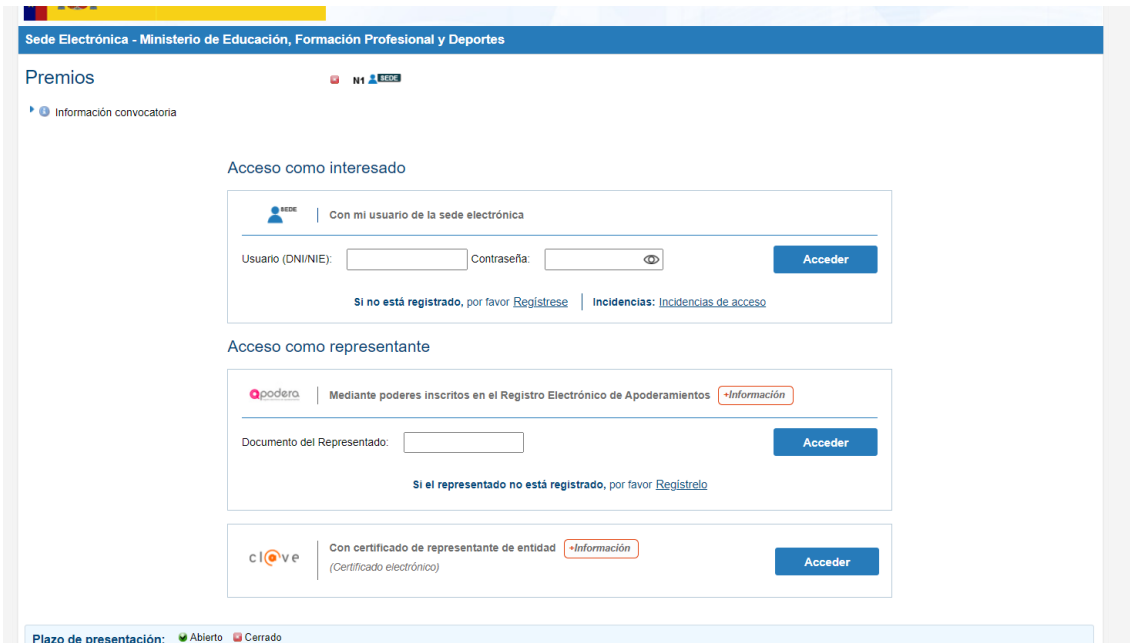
Sede Electrónica - Ministerio de Educación, Formación Profesional y Deportes

Premios

N1 SEDE

Información convocatoria

Acceso como interesado

SEDE

Con mi usuario de la sede electrónica

Usuario (DNI/NIE): Contraseña: Acceder

Si no está registrado, por favor Regístrese | Incidencias: Incidencias de acceso

Acceso como representante

apodera

Mediante poderes inscritos en el Registro Electrónico de Apoderamientos +Información

Documento del Representado: Acceder

Si el representado no está registrado, por favor Regístrelo

cl@ve

Con certificado de representante de entidad +Información

(Certificado electrónico)

Acceder

Plazo de presentación: Abierto Cerrado